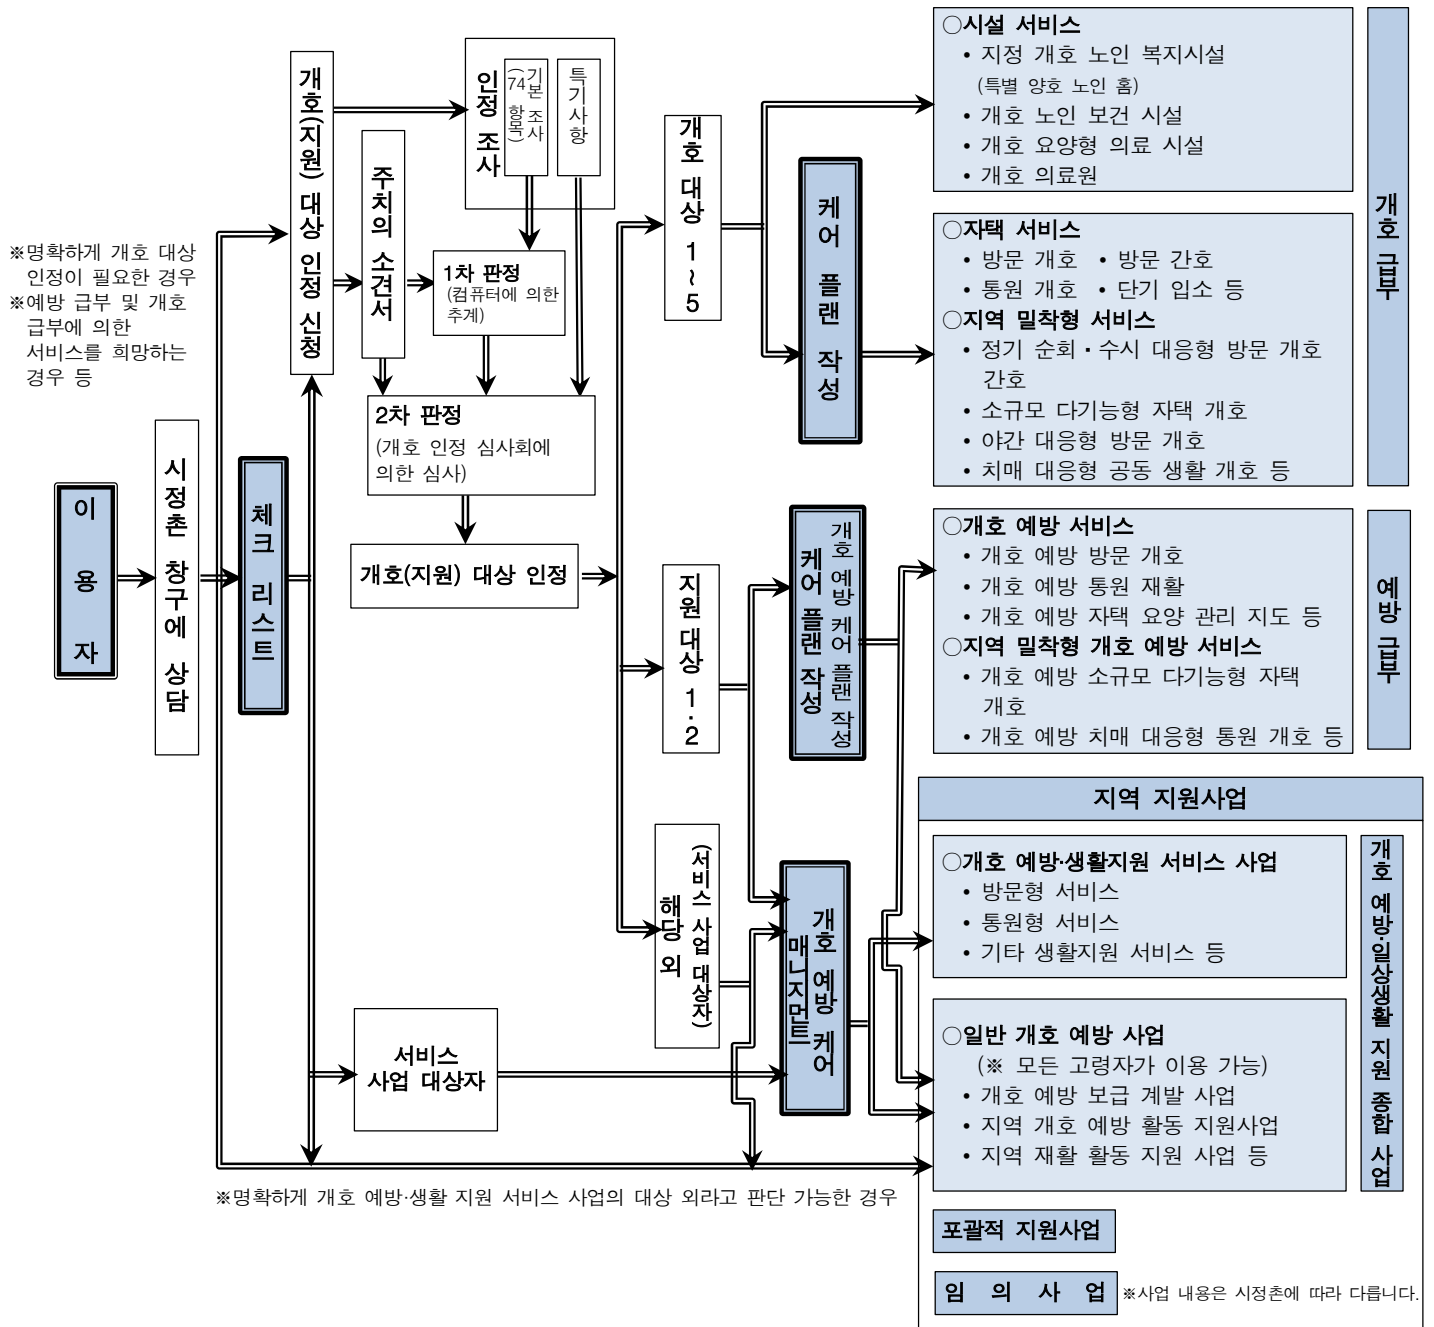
이용자

시정촌 창구에 상담

※명확하게 개호 대상 인정이 필요한 경우
※예방 급부 및 개호 급부에 의한 서비스를 희망하는 경우 등

체크리스트

개호(지원) 대상 인정 신청

주치의 소견서

인정 조사

기본 조사 (74 항목)

특기 사항

1차 판정
(컴퓨터에 의한 추계)

2차 판정
(개호 인정 심사회에 의한 심사)

개호(지원) 대상 인정

개호 대상 1~5

지원 대상 1·2

해당 외 (서비스 사업 대상자)

서비스 사업 대상자

※명확하게 개호 예방·생활 지원 서비스 사업의 대상 외라고 판단 가능한 경우

케어 플랜 작성

개호 예방 케어 플랜 작성
케어 플랜 작성

개호 예방 케어 매니지먼트

○시설 서비스
• 지정 개호 노인 복지시설
(특별 양호 노인 홈)
• 개호 노인 보건 시설
• 개호 요양형 의료 시설
• 개호 의료원

○자택 서비스
• 방문 개호 • 방문 간호
• 통원 개호 • 단기 입소 등
○지역 밀착형 서비스
• 정기 순회·수시 대응형 방문 개호 간호
• 소규모 다기능형 자택 개호
• 야간 대응형 방문 개호
• 치매 대응형 공동 생활 개호 등

개호 급부

○개호 예방 서비스
• 개호 예방 방문 개호
• 개호 예방 통원 재활
• 개호 예방 자택 요양 관리 지도 등
○지역 밀착형 개호 예방 서비스
• 개호 예방 소규모 다기능형 자택 개호
• 개호 예방 치매 대응형 통원 개호 등

예방 급부

지역 지원사업

○개호 예방·생활지원 서비스 사업
• 방문형 서비스
• 통원형 서비스
• 기타 생활지원 서비스 등

○일반 개호 예방 사업
(※ 모든 고령자가 이용 가능)
• 개호 예방 보급 계발 사업
• 지역 개호 예방 활동 지원사업
• 지역 재활 활동 지원 사업 등

개호 예방·일상생활 지원 종합 사업

포괄적 지원사업

임 의 사 업 ※사업 내용은 시정촌에 따라 다릅니다.